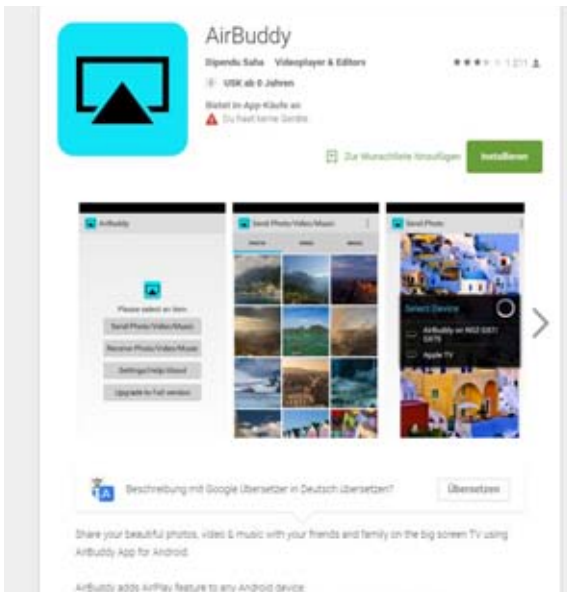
AirBuddy

Dipendu Saha Videoplayer & Editors

USK ab 0 Jahren

Bietet In-App-Käufe an

Du hast keine Geräte.

1.211

Zur Wunschliste hinzufügen

Installieren

AirBuddy

Please select an item

Send Photo/Video/Music

Receive Photo/Video/Music

Settings/Help/About

Upgrade to Full version

Send Photo/Video/Music

Send Photo

Select Device

AirBuddy on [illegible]

Apple TV

Beschreibung mit Google Übersetzer in Deutsch übersetzen?

Übersetzen

Share your beautiful photos, video & music with your friends and family on the big screen TV using AirBuddy App for Android.

AirBuddy adds AirPlay feature to any Android device.